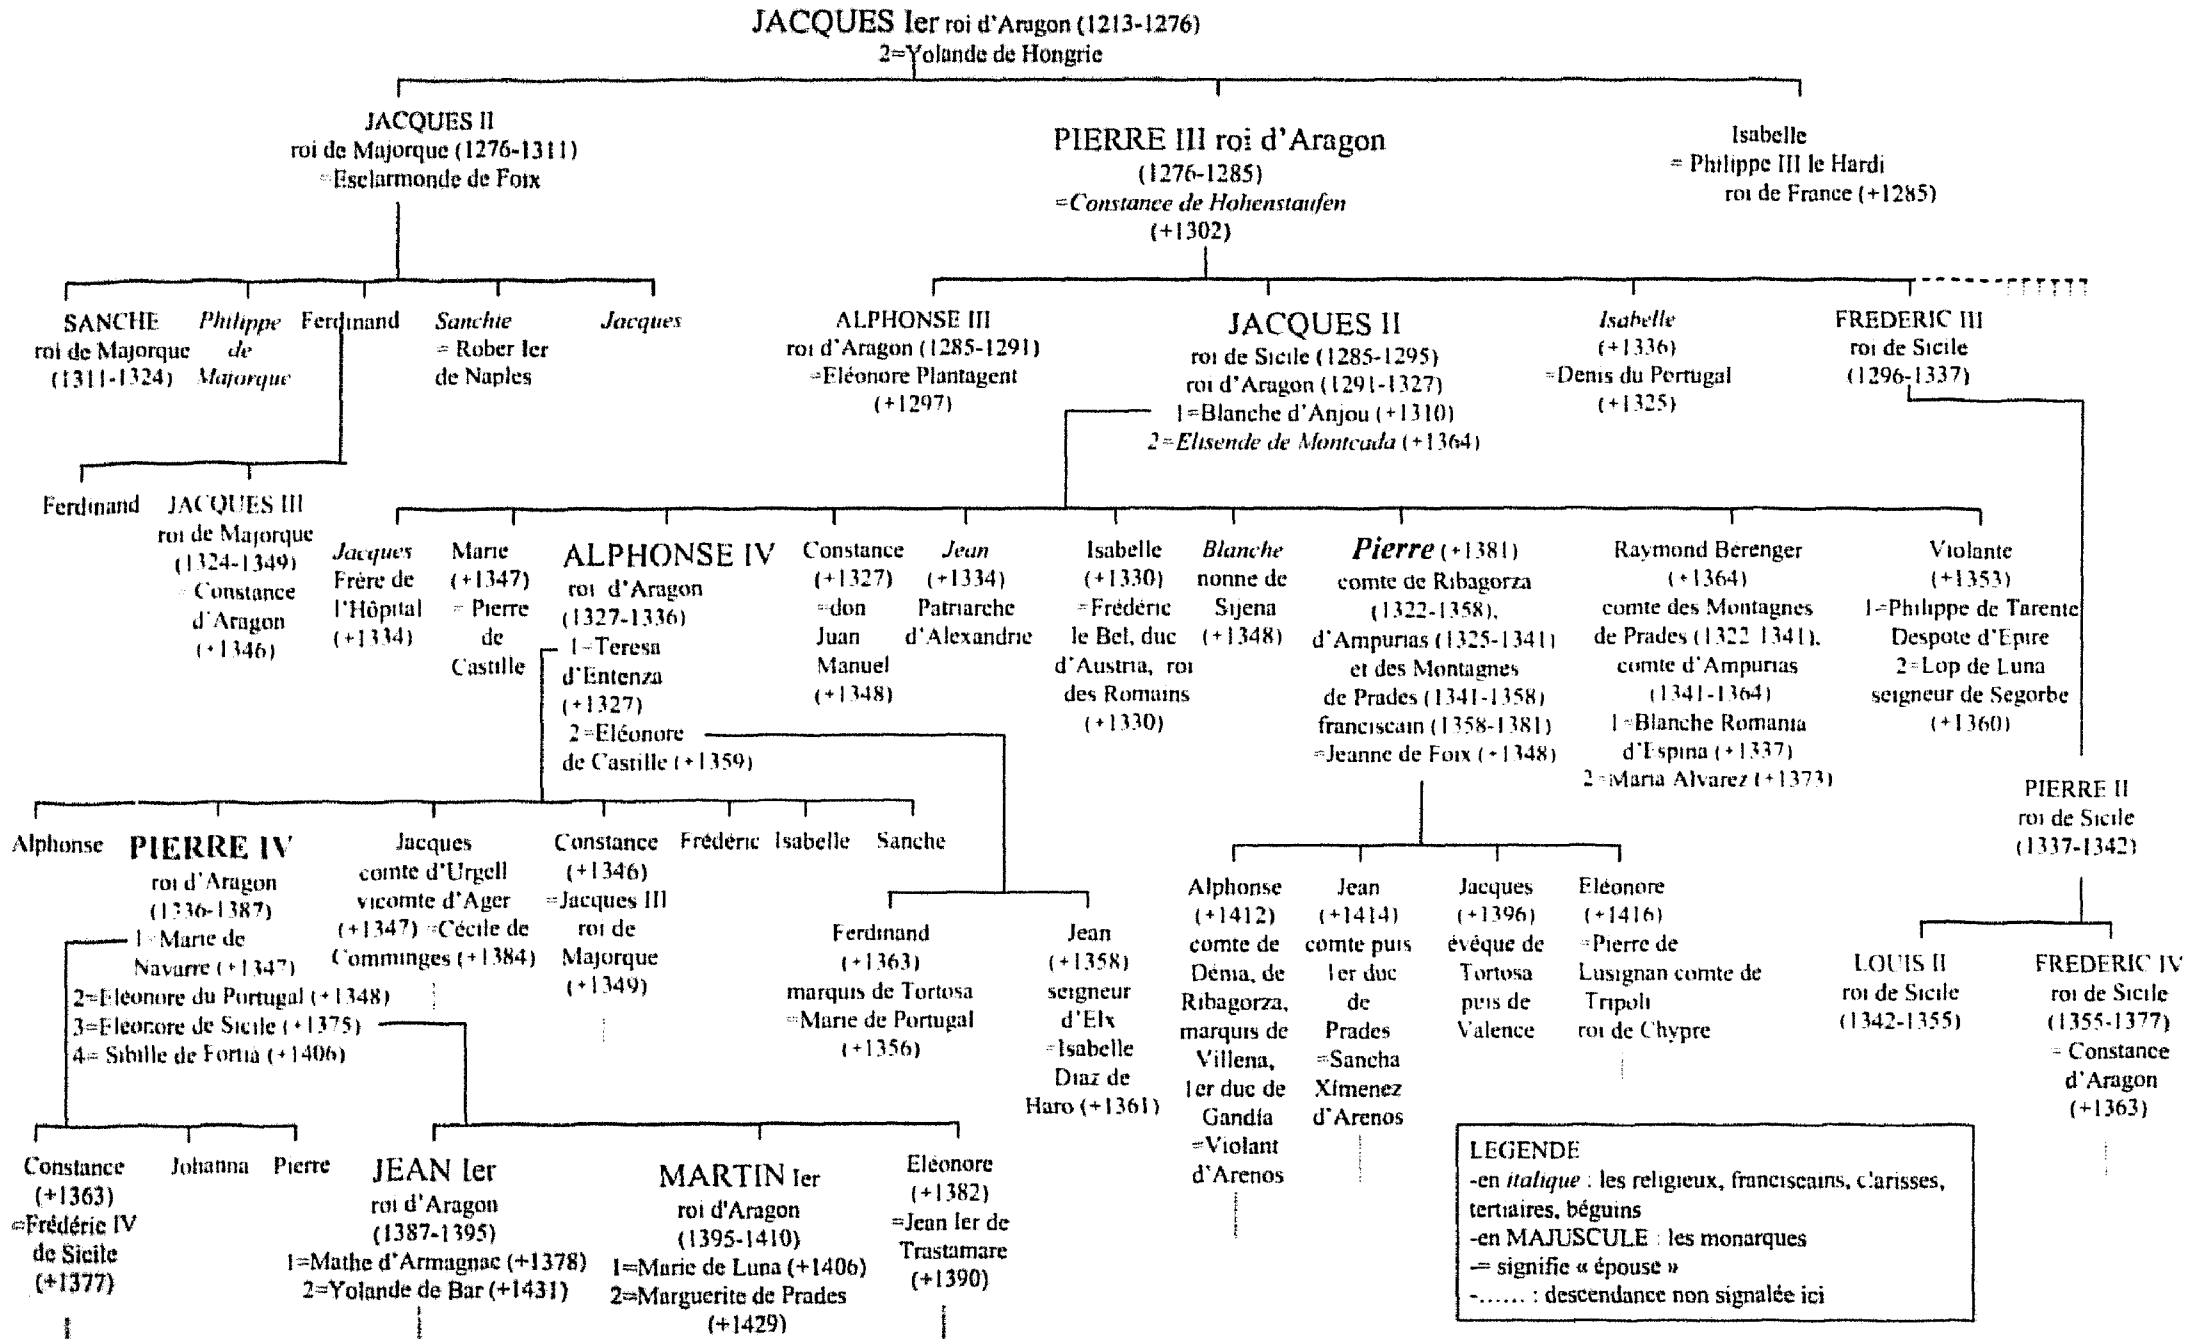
JACQUES Ier roi d'Aragon (1213-1276)
2=Yolande de Hongrie

JACQUES II
roi de Majorque (1276-1311)
=Esclarmonde de Foix

PIERRE III roi d'Aragon
(1276-1285)
=*Constance de Hohenstaufen*
(+1302)

Isabelle
= Philippe III le Hardi
roi de France (+1285)

SANCHE
roi de Majorque
(1311-1324)

*Philippe de Majorque*

Ferdinand

*Sanchie*
= Rober Ier
de Naples

*Jacques*

ALPHONSE III
roi d'Aragon (1285-1291)
=Eléonore Plantagent
(+1297)

JACQUES II
roi de Sicile (1285-1295)
roi d'Aragon (1291-1327)
1=Blanche d'Anjou (+1310)
2=*Elisende de Montcada* (+1364)

*Isabelle*
(+1336)
=Denis du Portugal
(+1325)

FREDERIC III
roi de Sicile
(1296-1337)

Ferdinand

JACQUES III
roi de Majorque
(1324-1349)
= Constance
d'Aragon
(+1346)

*Jacques*
Frère de
l'Hôpital
(+1334)

Marie
(+1347)
= Pierre
de
Castille

ALPHONSE IV
roi d'Aragon
(1327-1336)
1=Teresa
d'Entenza
(+1327)
2=Eléonore
de Castille (+1359)

Constance
(+1327)
=don
Juan
Manuel
(+1348)

*Jean*
(+1334)
Patriarche
d'Alexandrie

Isabelle
(+1330)
=Frédéric
le Bel, duc
d'Austria, roi
des Romains
(+1330)

*Blanche*
nonne de
Sijena
(+1348)

*Pierre* (+1381)
comte de Ribagorza
(1322-1358),
d'Ampurias (1325-1341)
et des Montagnes
de Prades (1341-1358)
franciscain (1358-1381)
=Jeanne de Foix (+1348)

Raymond Berenger
(+1364)
comte des Montagnes
de Prades (1322-1341),
comte d'Ampurias
(1341-1364)
1=Blanche Romania
d'Espina (+1337)
2=Maria Alvarez (+1373)

Violante
(+1353)
1=Philippe de Tarente
Despote d'Epire
2=Lop de Luna
seigneur de Segorbe
(+1360)

PIERRE II
roi de Sicile
(1337-1342)

Alphonse

PIERRE IV
roi d'Aragon
(1336-1387)
1=Marie de
Navarre (+1347)
2=Eléonore du Portugal (+1348)
3=Eléonore de Sicile (+1375)
4= Sibille de Fortia (+1406)

Jacques
comte d'Urgell
vicomte d'Ager
(+1347) =Cécile de
Comminges (+1384)

Constance
(+1346)
=Jacques III
roi de
Majorque
(+1349)

Frédéric

Isabelle

Sanche

Ferdinand
(+1363)
marquis de Tortosa
=Marie de Portugal
(+1356)

Jean
(+1358)
seigneur
d'Elx
=Isabelle
Diaz de
Haro (+1361)

Alphonse
(+1412)
comte de
Denia, de
Ribagorza,
marquis de
Villena,
Ier duc de
Gandía
=Violant
d'Arenos

Jean
(+1414)
comte puis
Ier duc
de
Prades
=Sancha
Ximenez
d'Arenos

Jacques
(+1396)
évêque de
Tortosa
puis de
Valence

Eléonore
(+1416)
=Pierre de
Lusignan comte de
Tripoli
roi de Chypre

LOUIS II
roi de Sicile
(1342-1355)

FREDERIC IV
roi de Sicile
(1355-1377)
= Constance
d'Aragon
(+1363)

Constance
(+1363)
=Frédéric IV
de Sicile
(+1377)

Johanna

Pierre

JEAN Ier
roi d'Aragon
(1387-1395)
1=Mathe d'Armagnac (+1378)
2=Yolande de Bar (+1431)

MARTIN Ier
roi d'Aragon
(1395-1410)
1=Marie de Luna (+1406)
2=Marguerite de Prades
(+1429)

Eléonore
(+1382)
=Jean Ier de
Trastamare
(+1390)

LEGENDE
-en *italique* : les religieux, franciscains, clarisses, tertiaires, béguins
-en MAJUSCULE : les monarques
-= signifie « épouse »
-…… : descendance non signalée ici